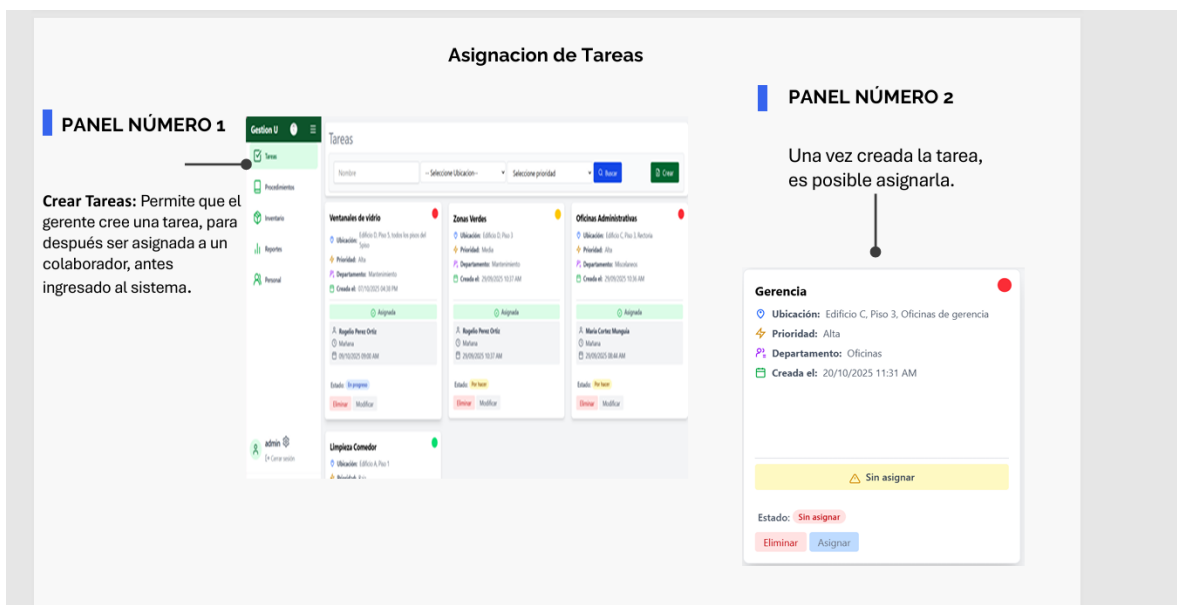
Asignacion de Tareas

PANEL NÚMERO 1

Crear Tareas: Permite que el gerente cree una tarea, para después ser asignada a un colaborador, antes ingresado al sistema.

Gestion U

Tareas

Procedimientos

Inventario

Reportes

Personal

admin

Cerrar sesión

Tareas

Nombre

-- Seleccione Ubicacion --

Seleccione prioridad

Buscar

Crear

Ventanales de vidrio

Ubicación: Edificio D, Piso 3, todos los pisos del Salón

Prioridad: Alta

Departamento: Mantenimiento

Creada el: 07/10/2025 04:38 PM

Asignada

Rogelio Perez Ortiz

Mañana

09/10/2025 09:00 AM

Estado: En progreso

Eliminar Modificar

Zonas Verdes

Ubicación: Edificio D, Piso 3

Prioridad: Media

Departamento: Mantenimiento

Creada el: 29/09/2025 10:37 AM

Asignada

Rogelio Perez Ortiz

Mañana

29/09/2025 10:37 AM

Estado: Por hacer

Eliminar Modificar

Oficinas Administrativas

Ubicación: Edificio C, Piso 3, Rectoría

Prioridad: Alta

Departamento: Miscelaneos

Creada el: 29/09/2025 10:36 AM

Asignada

Maria Cortez Munguia

Mañana

29/09/2025 08:44 AM

Estado: Por hacer

Eliminar Modificar

Limpieza Comedor

Ubicación: Edificio A, Piso 1

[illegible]

PANEL NÚMERO 2

Una vez creada la tarea, es posible asignarla.

Gerencia

Ubicación: Edificio C, Piso 3, Oficinas de gerencia

Prioridad: Alta

Departamento: Oficinas

Creada el: 20/10/2025 11:31 AM

Sin asignar

Estado: Sin asignar

Eliminar Asignar